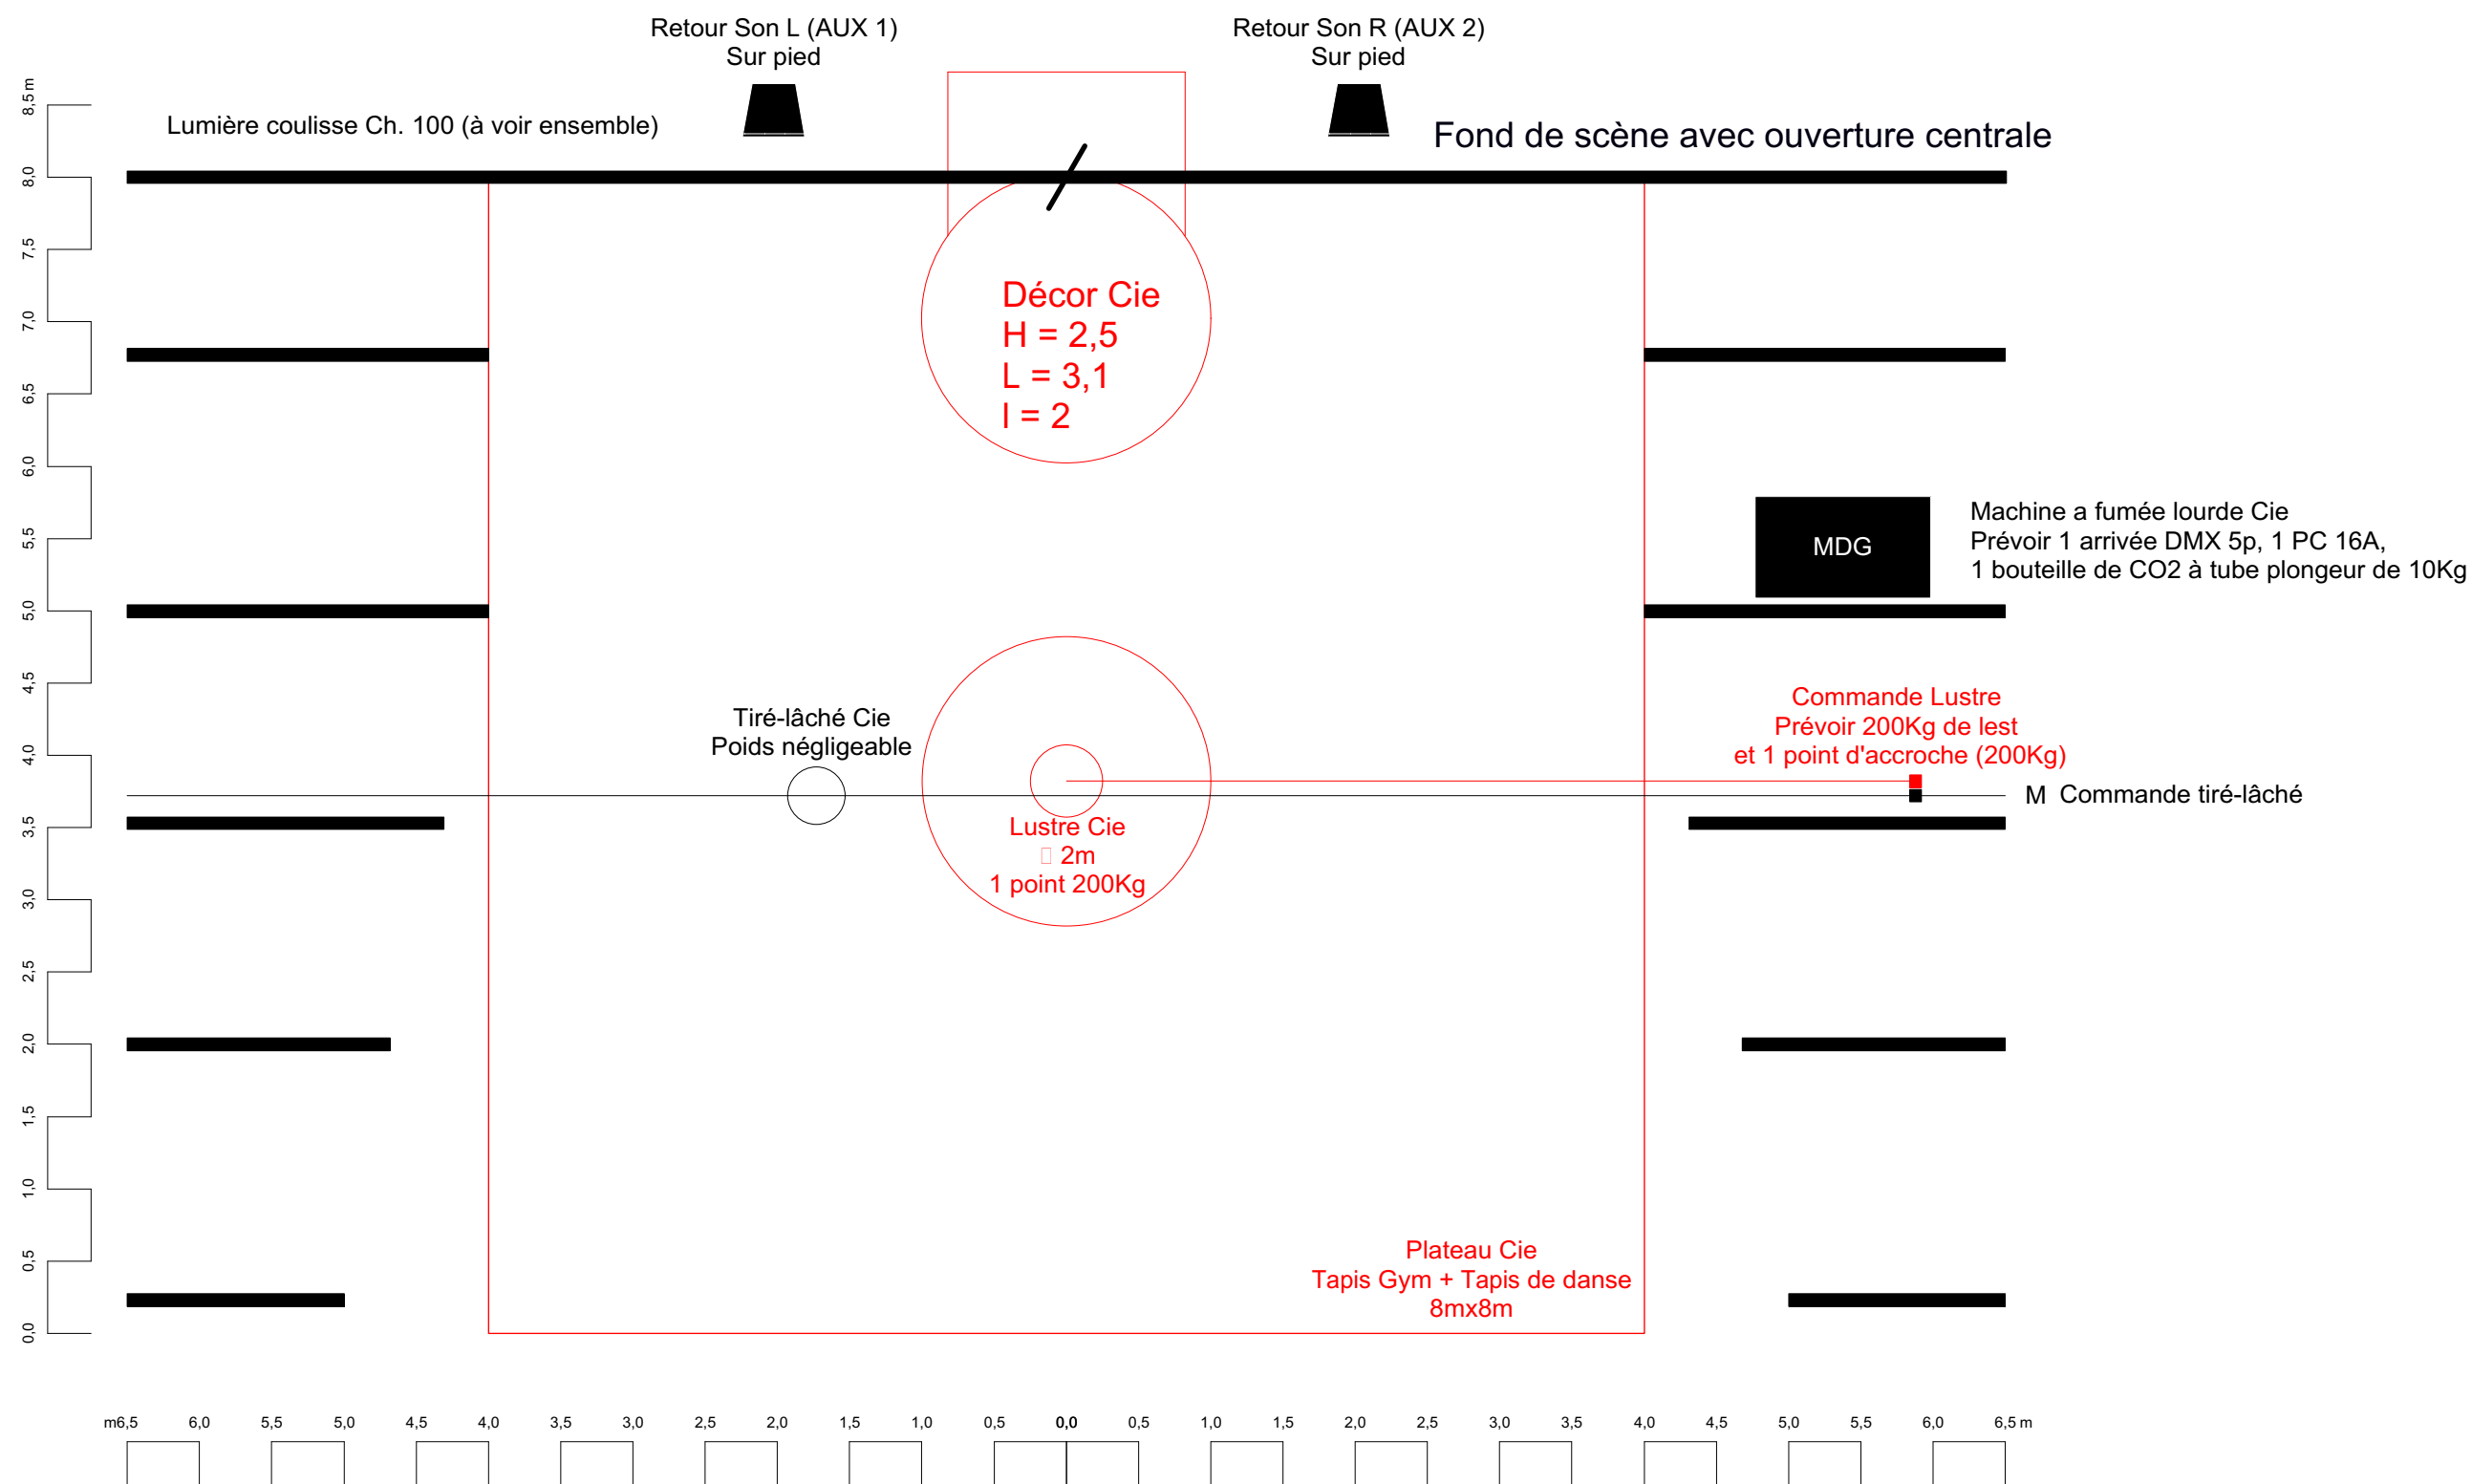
Retour Son L (AUX 1)
Sur pied

Retour Son R (AUX 2)
Sur pied

8,5 m
8,0
7,5
7,0
6,5
6,0
5,5
5,0
4,5
4,0
3,5
3,0
2,5
2,0
1,5
1,0
0,5
0,0

Lumière coulisse Ch. 100 (à voir ensemble)

Fond de scène avec ouverture centrale

Décor Cie
H = 2,5
L = 3,1
l = 2

MDG

Machine a fumée lourde Cie
Prévoir 1 arrivée DMX 5p, 1 PC 16A,
1 bouteille de CO2 à tube plongeur de 10Kg

Commande Lustre
Prévoir 200Kg de lest
et 1 point d'accroche (200Kg)

Tiré-lâché Cie
Poids négligeable

M Commande tiré-lâché

Lustre Cie
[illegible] 2m
1 point 200Kg

Plateau Cie
Tapis Gym + Tapis de danse
8mx8m

m6,5 6,0 5,5 5,0 4,5 4,0 3,5 3,0 2,5 2,0 1,5 1,0 0,5 0,0 0,5 1,0 1,5 2,0 2,5 3,0 3,5 4,0 4,5 5,0 5,5 6,0 6,5 m